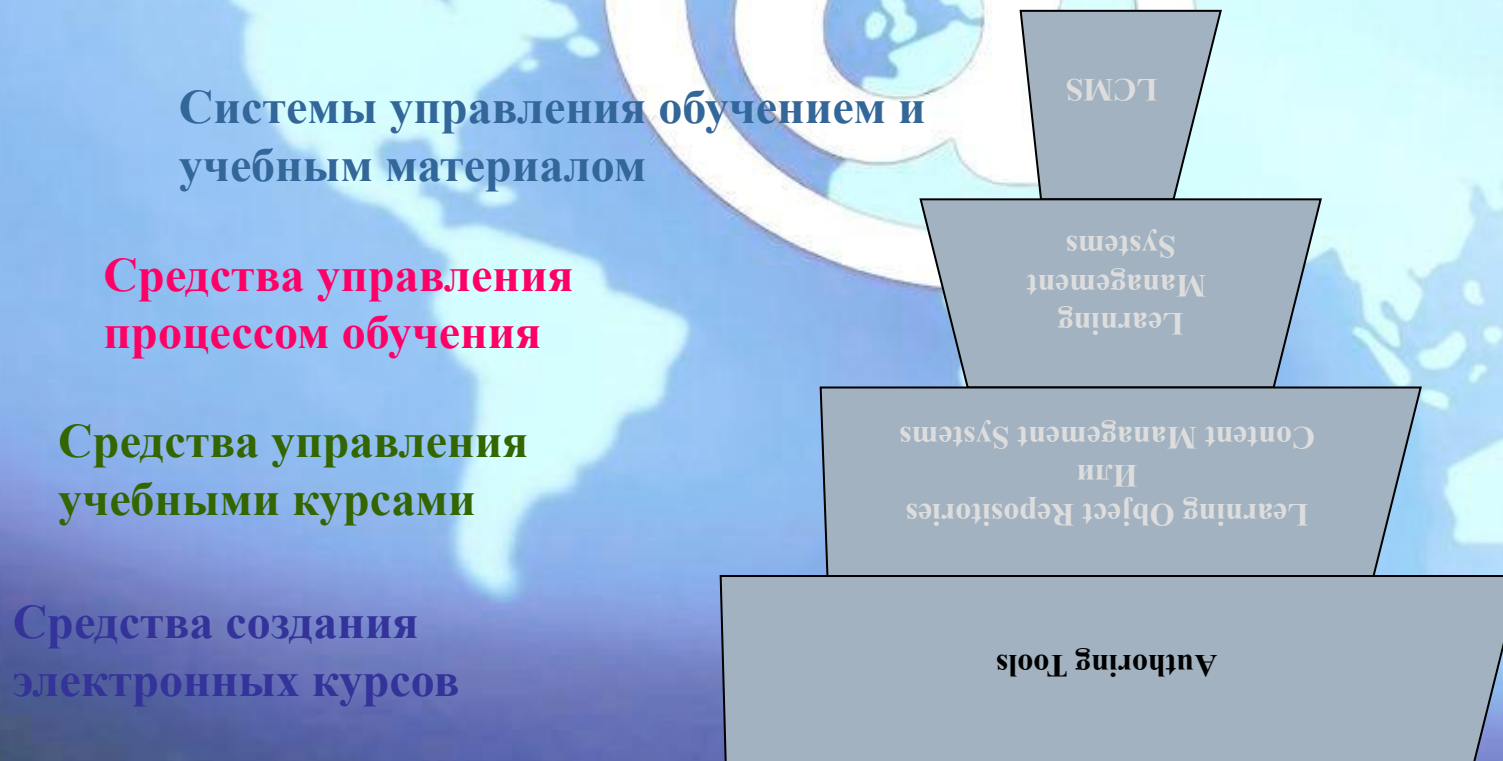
Системы управления обучением и учебным материалом

Средства управления процессом обучения

Средства управления учебными курсами

Средства создания электронных курсов

LCMS

Learning Management Systems

Learning Object Repositories
Или
Content Management Systems

Authoring Tools